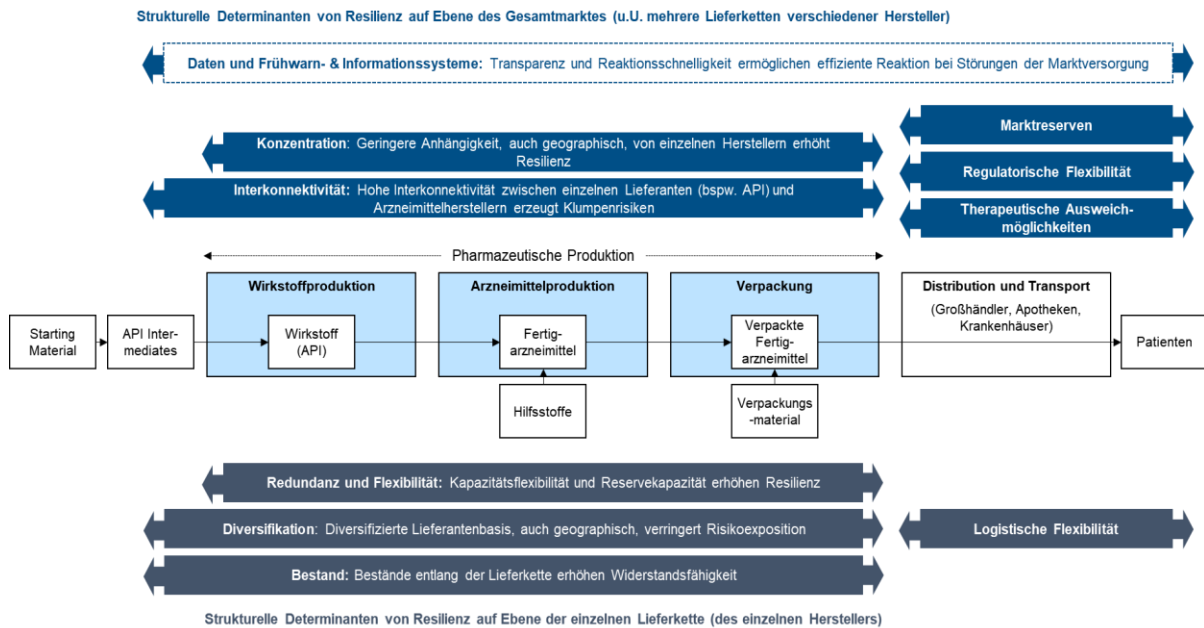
Strukturelle Determinanten von Resilienz auf Ebene des Gesamtmarktes (u.U. mehrere Lieferketten verschiedener Hersteller)

Daten und Frühwarn- & Informationssysteme: Transparenz und Reaktionsschnelligkeit ermöglichen effiziente Reaktion bei Störungen der Marktversorgung

Konzentration: Geringere Anhängigkeit, auch geographisch, von einzelnen Herstellern erhöht Resilienz

Interkonnektivität: Hohe Interkonnektivität zwischen einzelnen Lieferanten (bspw. API) und Arzneimittelherstellern erzeugt Klumpenrisiken

Marktreserven

Regulatorische Flexibilität

Therapeutische Ausweichmöglichkeiten

Pharmazeutische Produktion

Starting Material

API Intermediates

Wirkstoffproduktion

Wirkstoff (API)

Arzneimittelproduktion

Fertigarzneimittel

Hilfsstoffe

Verpackung

Verpackte Fertigarzneimittel

Verpackungs-material

Distribution und Transport

(Großhändler, Apotheken, Krankenhäuser)

Patienten

Redundanz und Flexibilität: Kapazitätsflexibilität und Reservekapazität erhöhen Resilienz

Diversifikation: Diversifizierte Lieferantenbasis, auch geographisch, verringert Risikoexposition

Logistische Flexibilität

Bestand: Bestände entlang der Lieferkette erhöhen Widerstandsfähigkeit

Strukturelle Determinanten von Resilienz auf Ebene der einzelnen Lieferkette (des einzelnen Herstellers)